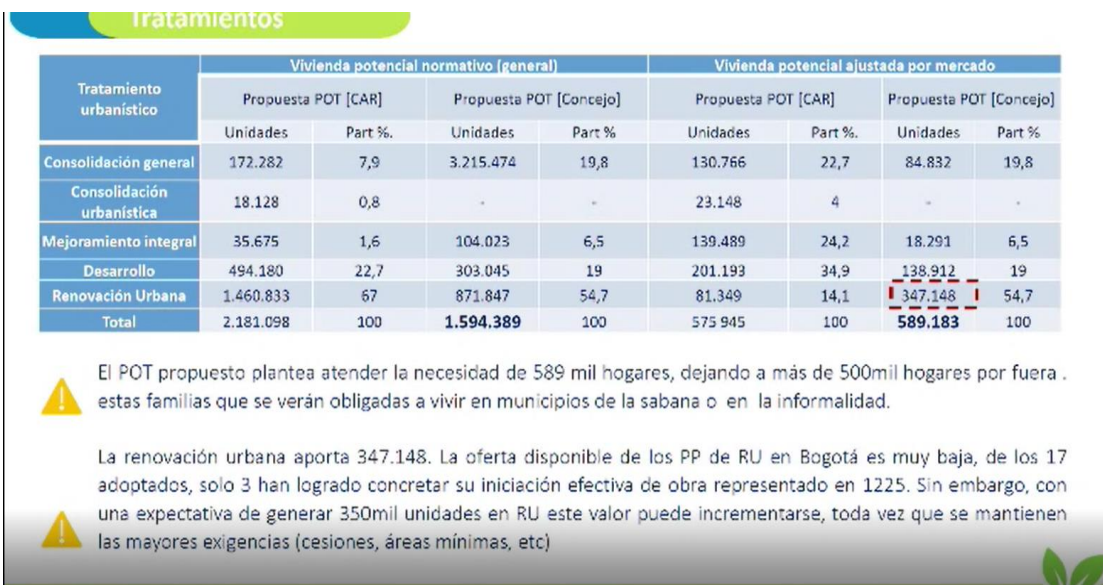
Tratamientos

| Tratamiento urbanístico | Vivienda potencial normativo (general) | | | | Vivienda potencial ajustada por mercado | | | |
|---|---|---|---|---|---|---|---|---|
| | Propuesta POT [CAR] | | Propuesta POT [Concejo] | | Propuesta POT [CAR] | | Propuesta POT [Concejo] | |
| | Unidades | Part %. | Unidades | Part % | Unidades | Part %. | Unidades | Part % |
| Consolidación general | 172.282 | 7,9 | 3.215.474 | 19,8 | 130.766 | 22,7 | 84.832 | 19,8 |
| Consolidación urbanística | 18.128 | 0,8 | - | - | 23.148 | 4 | - | - |
| Mejoramiento integral | 35.675 | 1,6 | 104.023 | 6,5 | 139.489 | 24,2 | 18.291 | 6,5 |
| Desarrollo | 494.180 | 22,7 | 303.045 | 19 | 201.193 | 34,9 | 138.912 | 19 |
| Renovación Urbana | 1.460.833 | 67 | 871.847 | 54,7 | 81.349 | 14,1 | 347.148 | 54,7 |
| Total | 2.181.098 | 100 | 1.594.389 | 100 | 575 945 | 100 | 589.183 | 100 |

El POT propuesto plantea atender la necesidad de 589 mil hogares, dejando a más de 500mil hogares por fuera . estas familias que se verán obligadas a vivir en municipios de la sabana o en la informalidad.

La renovación urbana aporta 347.148. La oferta disponible de los PP de RU en Bogotá es muy baja, de los 17 adoptados, solo 3 han logrado concretar su iniciación efectiva de obra representado en 1225. Sin embargo, con una expectativa de generar 350mil unidades en RU este valor puede incrementarse, toda vez que se mantienen las mayores exigencias (cesiones, áreas mínimas, etc)